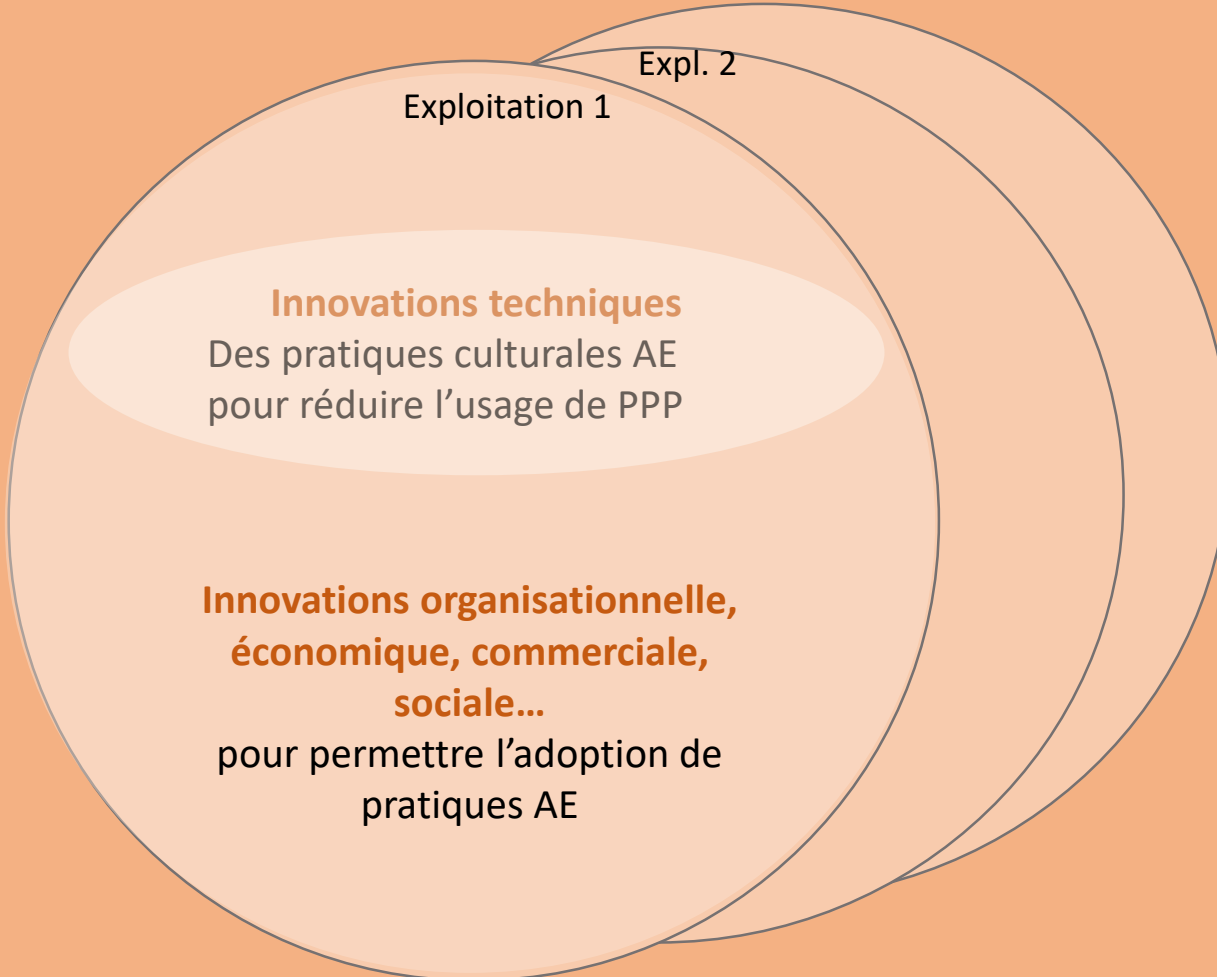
Expl. 2

Exploitation 1

Innovations techniques
Des pratiques culturales AE pour réduire l'usage de PPP

Innovations organisationnelle, économique, commerciale, sociale…
pour permettre l'adoption de pratiques AE